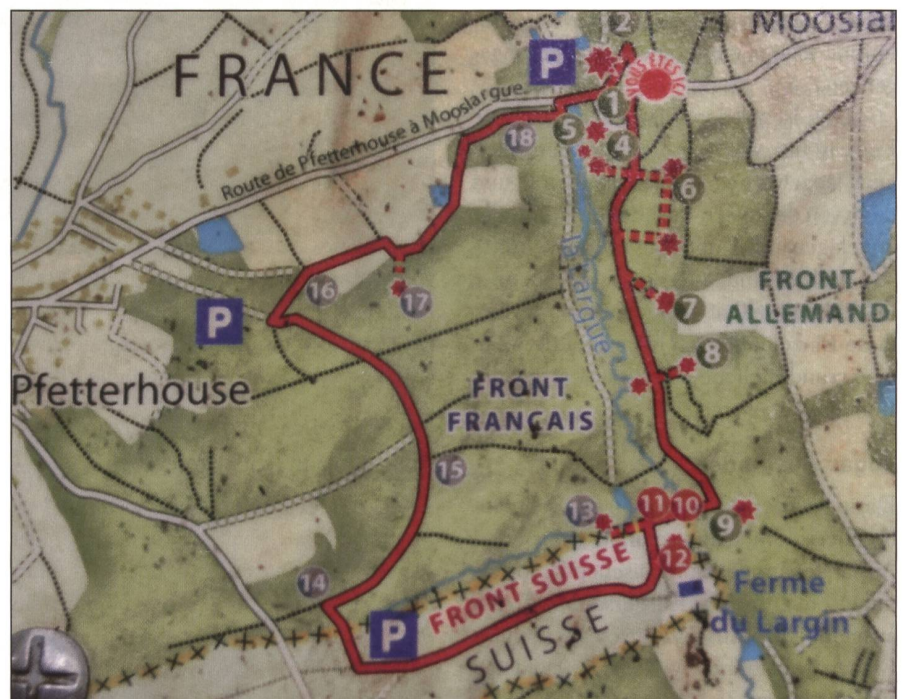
Mooslar

FRANCE

P

2

VOUS ÊTES ICI

1

Route de Pfetterhouse à Mooslargue

18

5

4

6

la Largue

FRONT ALLEMAND

16

17

7

P

8

Pfetterhouse

FRONT FRANÇAIS

15

13

11

10

9

12

14

FRONT SUISSE

Ferme du Largin

P

SUISSE